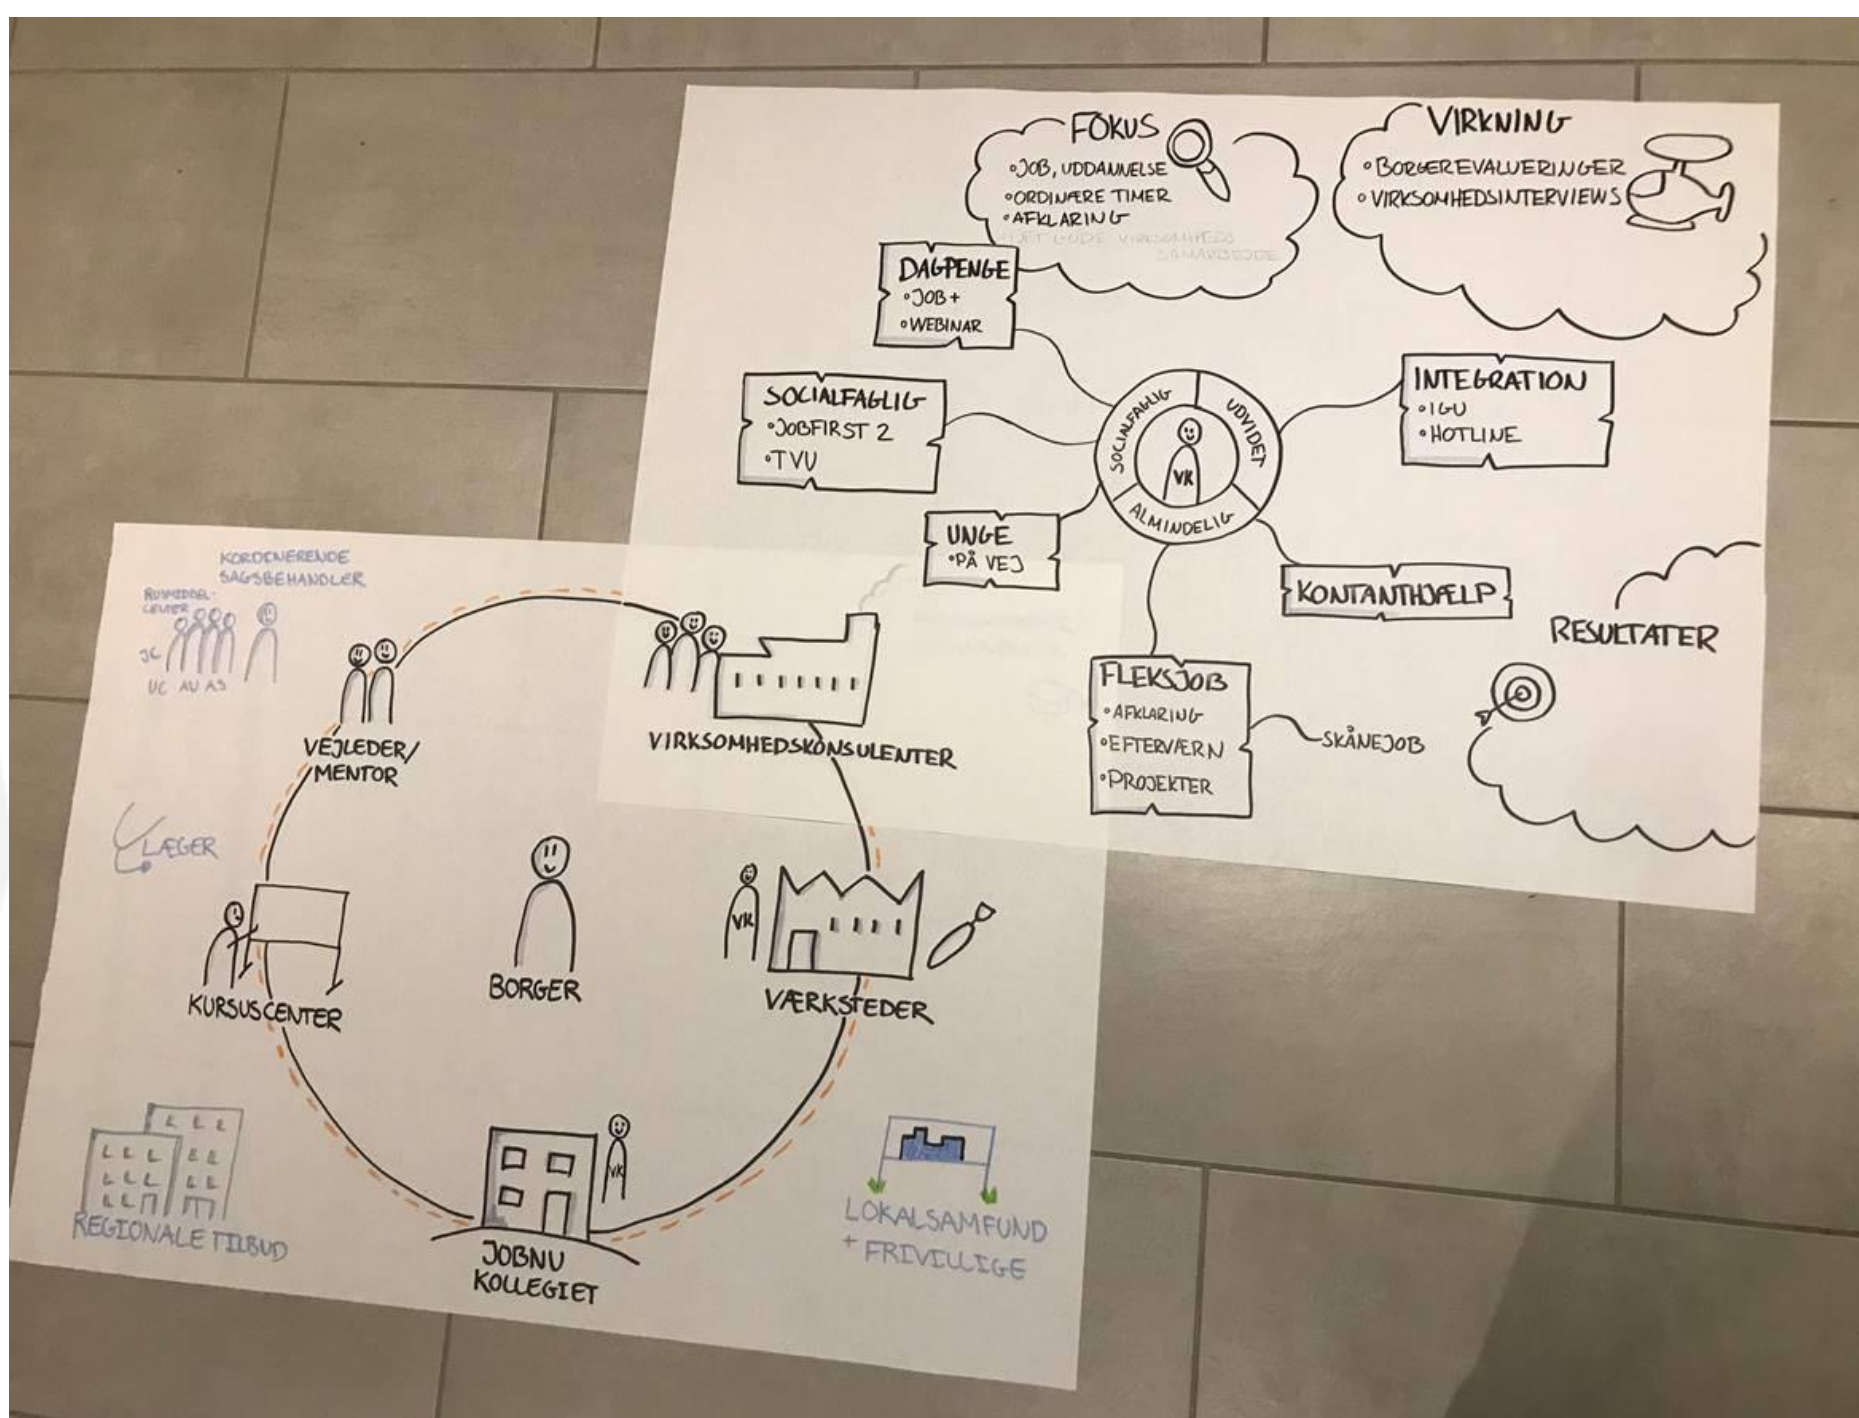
FOKUS
•JOB, UDDANNELSE
•ORDINÆRE TIMER
•AFKLARING
•DET GODE VIRKSOMHEDS SAMARBEJDE

VIRKNING
•BORGEREVALUERINGER
•VIRKSOMHEDSINTERVIEWS

DAGPENGE
•JOB+
•WEBINAR

SOCIALFAGLIG
•JOBFIRST 2
•TVU

SOCIALFAGLIG
UDVIDET
ALMINDELIG
VK

INTEGRATION
•IGU
•HOTLINE

UNGE
•PÅ VEJ

KONTANTHJÆLP

RESULTATER

FLEKSJOB
•AFKLARING
•EFTERVÆRN
•PROJEKTER

SKÅNEJOB

KOORDINERENDE SAGSBEHANDLER
RUSMIDDEL-CENTER
JC
UC AU AS

VEJLEDER/ MENTOR

VIRKSOMHEDSKONSULENTER

LÆGER

BORGER

KURSUSCENTER

VK
VÆRKSTEDER

VK
JOBNU KOLLEGIET

REGIONALE TILBUD

LOKALSAMFUND + FRIVILLIGE